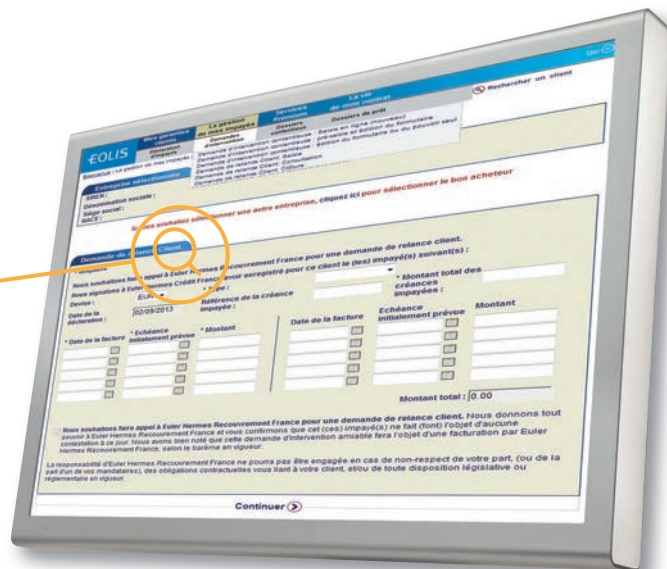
EOLIS

Mes garanties clients

La gestion de mes impayés

Services Premium

La vie de mon contrat

Rechercher un client

Déc

Bienvenue : La gestion de mes impayés

Entreprise sélectionnée

SIREN :

Dénomination sociale :

Siège social :

NACE :

Si vous souhaitez sélectionner une autre entreprise, cliquez ici pour sélectionner le bon acheteur

Demande de relance Client

Nous souhaitons faire appel à Euler Hermes Recouvrement France pour une demande de relance client.

Nous signalons à Euler Hermes Crédit France avoir enregistré pour ce client le (les) impayé(s) suivant(s) :

Devise : EUR

Date de la déclaration : 02/09/2013

Référence de la créance impayée :

* Montant total des créances impayées :

* Date de la facture

* Échéance initialement prévue

* Montant

Date de la facture

Échéance initialement prévue

Montant

Montant total : 0.00

Nous souhaitons faire appel à Euler Hermes Recouvrement France pour une demande de relance client. Nous donnons tout pouvoir à Euler Hermes Recouvrement France et vous confirmons que cet (ces) impayé(s) ne fait (font) l'objet d'aucune contestation à ce jour. Nous avons bien noté que cette demande d'intervention amiable fera l'objet d'une facturation par Euler Hermes Recouvrement France, selon le barème en vigueur.

La responsabilité d'Euler Hermes Recouvrement France ne pourra pas être engagée en cas de non-respect de votre part, (ou de la part d'un de vos mandataires), des obligations contractuelles vous liant à votre client, et/ou de toute disposition législative ou réglementaire en vigueur.

Continuer